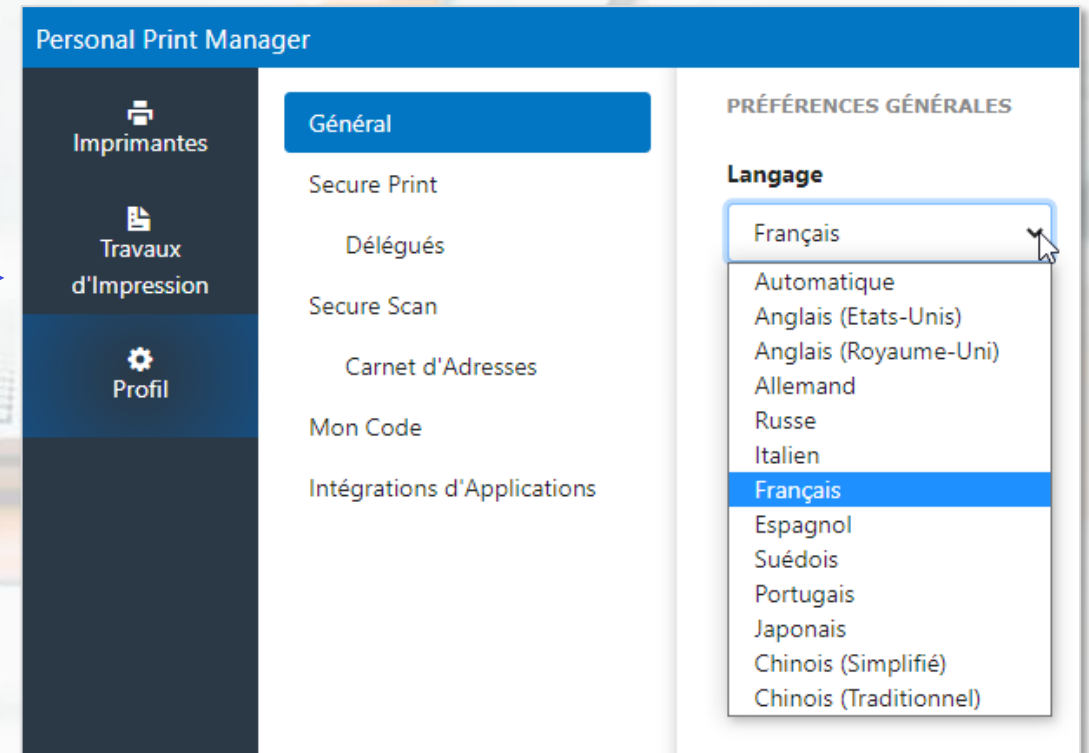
Personal Print Manager

Imprimantes

Travaux d'Impression

Profil

Général

Secure Print

Délégués

Secure Scan

Carnet d'Adresses

Mon Code

Intégrations d'Applications

PRÉFÉRENCES GÉNÉRALES

Langage

Français

Automatique
Anglais (Etats-Unis)
Anglais (Royaume-Uni)
Allemand
Russe
Italien
Français
Espagnol
Suédois
Portugais
Japonais
Chinois (Simplifié)
Chinois (Traditionnel)